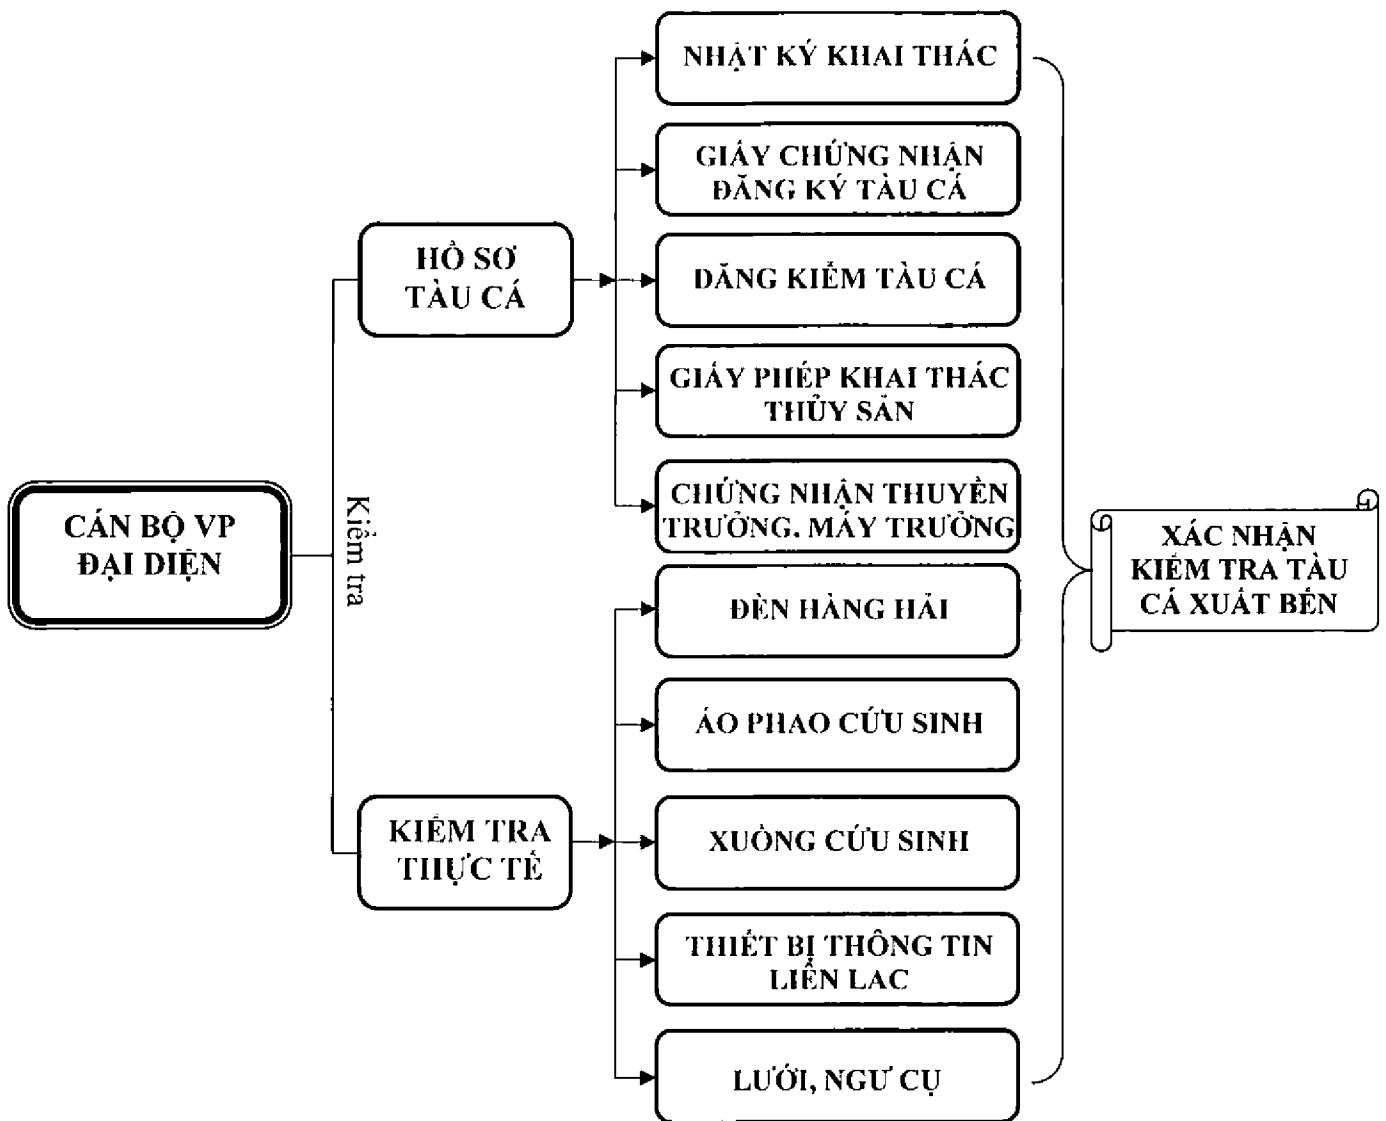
CÁN BỘ VP ĐẠI DIỆN

Kiểm tra

HỒ SƠ TÀU CÁ

KIỂM TRA THỰC TẾ

NHẬT KÝ KHAI THÁC

GIẤY CHỨNG NHẬN ĐĂNG KÝ TÀU CÁ

ĐĂNG KIỂM TÀU CÁ

GIẤY PHÉP KHAI THÁC THỦY SẢN

CHỨNG NHẬN THUYỀN TRƯỞNG, MÁY TRƯỞNG

ĐÈN HÀNG HẢI

ÁO PHAO CỨU SINH

XUỒNG CỨU SINH

THIẾT BỊ THÔNG TIN LIÊN LAC

LƯỚI, NGƯ CỤ

XÁC NHẬN KIỂM TRA TÀU CÁ XUẤT BẾN